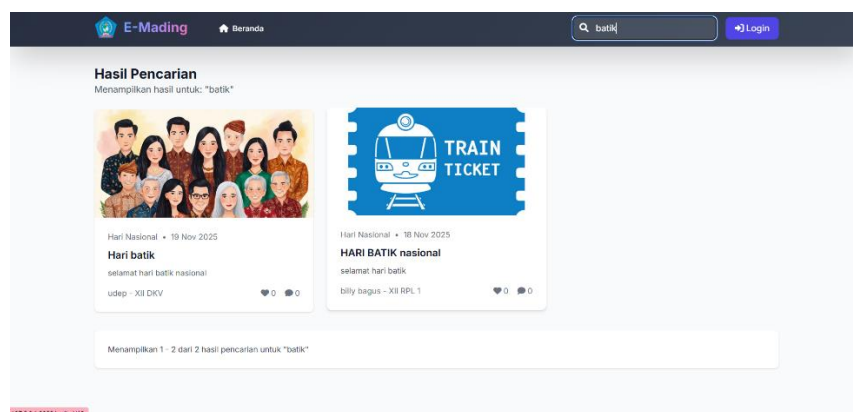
E-Mading Beranda

batik

Login

Hasil Pencarian

Menampilkan hasil untuk: "batik"

TRAIN TICKET

Hari Nasional • 19 Nov 2025

Hari batik

selamat hari batik nasional

udep - XII DKV

0 0

Hari Nasional • 18 Nov 2025

HARI BATIK nasional

selamat hari batik

billy bagus - XII RPL 1

0 0

Menampilkan 1 - 2 dari 2 hasil pencarian untuk "batik"

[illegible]